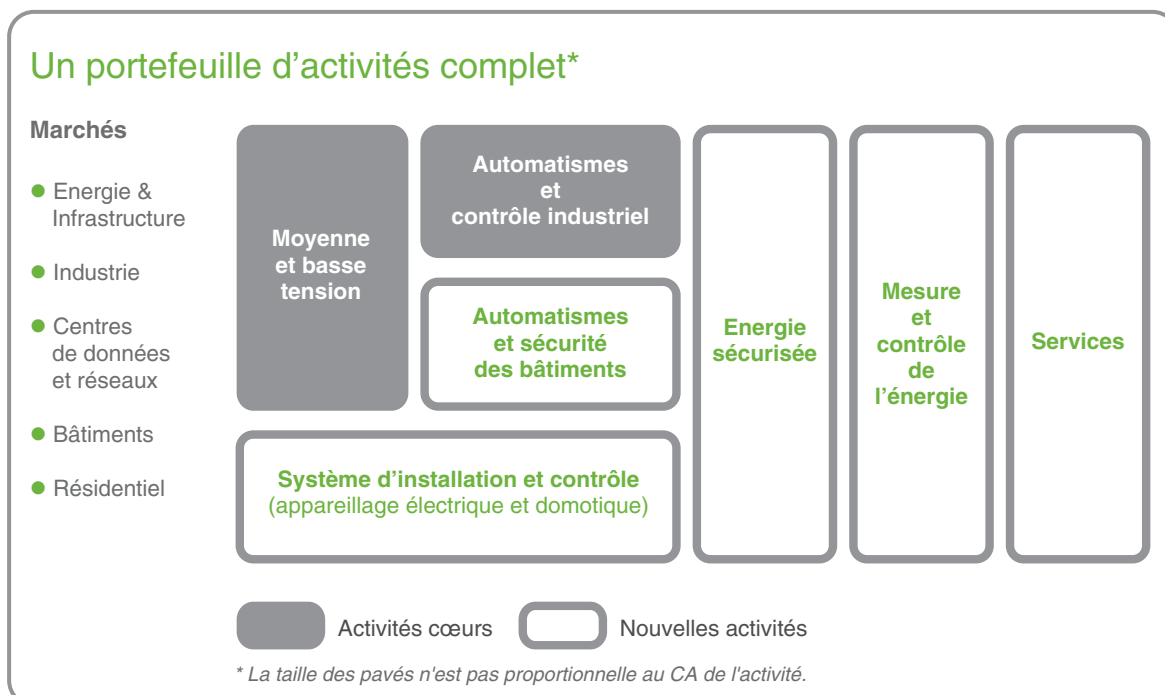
Un portefeuille d’activités complet*

Marchés

Energie & Infrastructure

Industrie

Centres de données et réseaux

Bâtiments

Résidentiel

Moyenne et basse tension

Automatismes et contrôle industriel

Automatismes et sécurité des bâtiments

Energie sécurisée

Mesure et contrôle de l’énergie

Services

Système d’installation et contrôle (appareillage électrique et domotique)

Activités cœurs

Nouvelles activités

* La taille des pavés n'est pas proportionnelle au CA de l'activité.